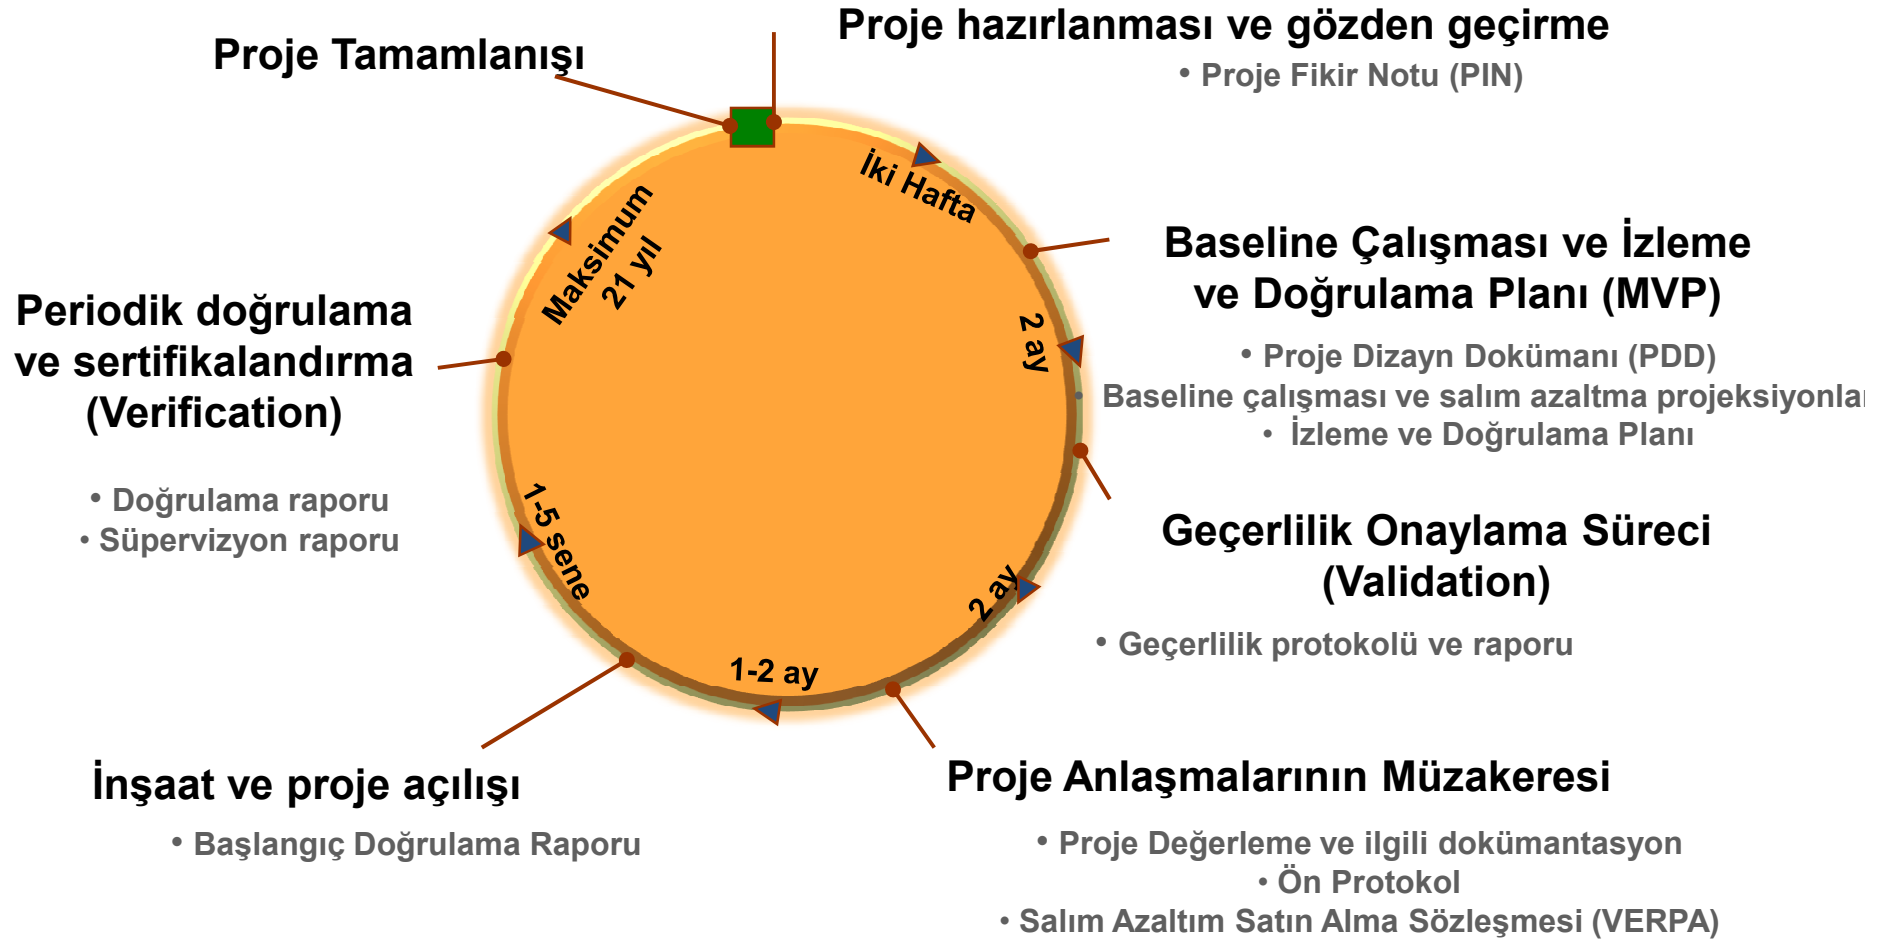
Proje Tamamlanışı

Proje hazırlanması ve gözden geçirme

• Proje Fikir Notu (PIN)

İki Hafta

Maksimum 21 yıl

Baseline Çalışması ve İzleme ve Doğrulama Planı (MVP)

• Proje Dizayn Dokümanı (PDD)
• Baseline çalışması ve salım azaltma projeksiyonla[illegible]
• İzleme ve Doğrulama Planı

2 ay

Periodik doğrulama ve sertifikalandırma (Verification)

• Doğrulama raporu
• Süpervizyon raporu

1-5 sene

Geçerlilik Onaylama Süreci (Validation)

• Geçerlilik protokolü ve raporu

2 ay

1-2 ay

İnşaat ve proje açılışı

• Başlangıç Doğrulama Raporu

Proje Anlaşmalarının Müzakeresi

• Proje Değerleme ve ilgili dokümantasyon
• Ön Protokol
• Salım Azaltım Satın Alma Sözleşmesi (VERPA)